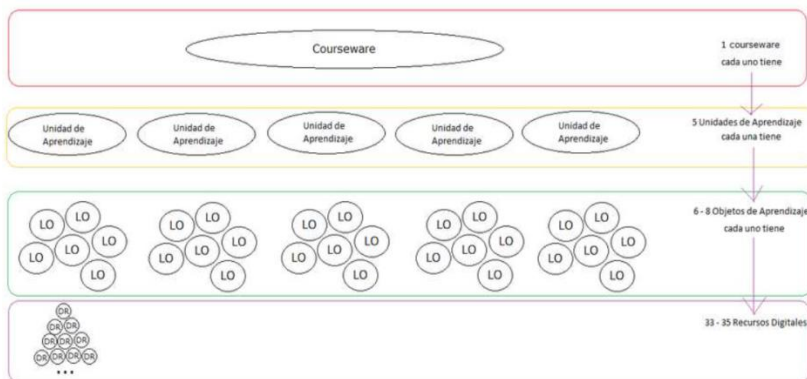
Courseware

1 courseware cada uno tiene

Unidad de Aprendizaje

Unidad de Aprendizaje

Unidad de Aprendizaje

Unidad de Aprendizaje

Unidad de Aprendizaje

5 Unidades de Aprendizaje cada una tiene

LO LO LO LO LO LO

LO LO LO LO LO LO

LO LO LO LO LO LO

LO LO LO LO LO LO

LO LO LO LO LO LO

6 - 8 Objetos de Aprendizaje cada uno tiene

DR DR DR DR DR DR DR DR DR DR

...

33 - 35 Recursos Digitales